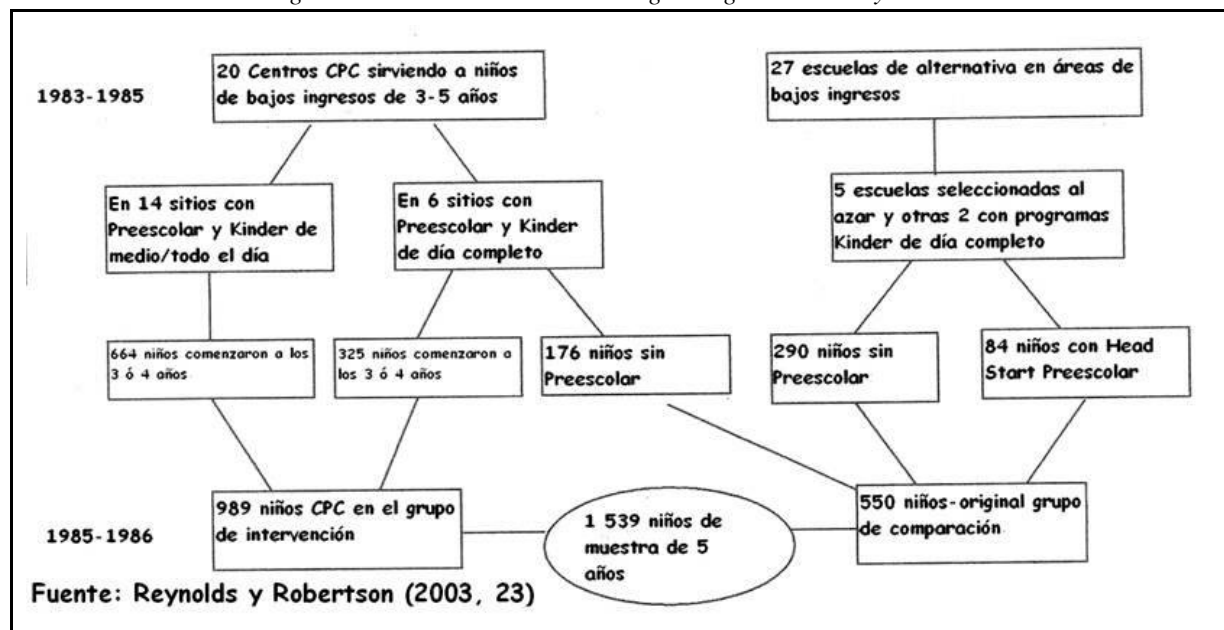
1983-1985

20 Centros CPC sirviendo a niños de bajos ingresos de 3-5 años

27 escuelas de alternativa en áreas de bajos ingresos

En 14 sitios con Preescolar y Kinder de medio/todo el día

En 6 sitios con Preescolar y Kinder de día completo

5 escuelas seleccionadas al azar y otras 2 con programas Kinder de día completo

664 niños comenzaron a los 3 ó 4 años

325 niños comenzaron a los 3 ó 4 años

176 niños sin Preescolar

290 niños sin Preescolar

84 niños con Head Start Preescolar

1985-1986

989 niños CPC en el grupo de intervención

1 539 niños de muestra de 5 años

550 niños-original grupo de comparación

Fuente: Reynolds y Robertson (2003, 23)